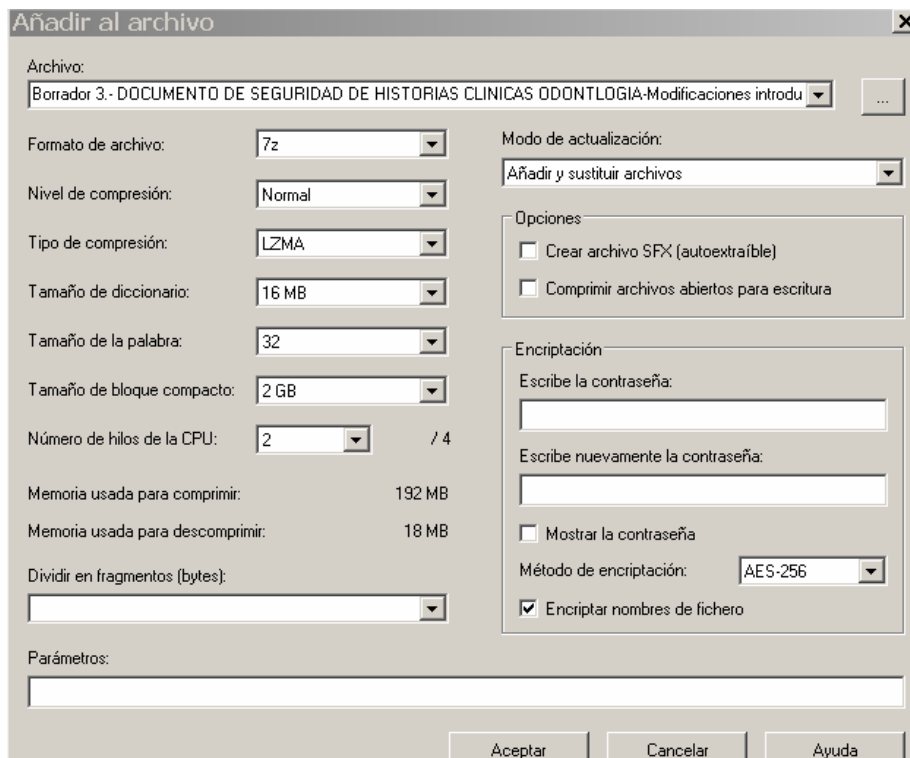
Añadir al archivo
×

Archivo:
Borrador 3.- DOCUMENTO DE SEGURIDAD DE HISTORIAS CLINICAS ODONTLOGIA-Modificaciones introdu
...

Formato de archivo: 7z
Nivel de compresión: Normal
Tipo de compresión: LZMA
Tamaño de diccionario: 16 MB
Tamaño de la palabra: 32
Tamaño de bloque compacto: 2 GB
Número de hilos de la CPU: 2 / 4

Memoria usada para comprimir: 192 MB
Memoria usada para descomprimir: 18 MB

Dividir en fragmentos (bytes):

Modo de actualización:
Añadir y sustituir archivos

Opciones
Crear archivo SFX (autoextraíble)
Comprimir archivos abiertos para escritura

Encriptación
Escribe la contraseña:
Escribe nuevamente la contraseña:
Mostrar la contraseña
Método de encriptación: AES-256
Encriptar nombres de fichero

Parámetros:

Aceptar
Cancelar
Ayuda